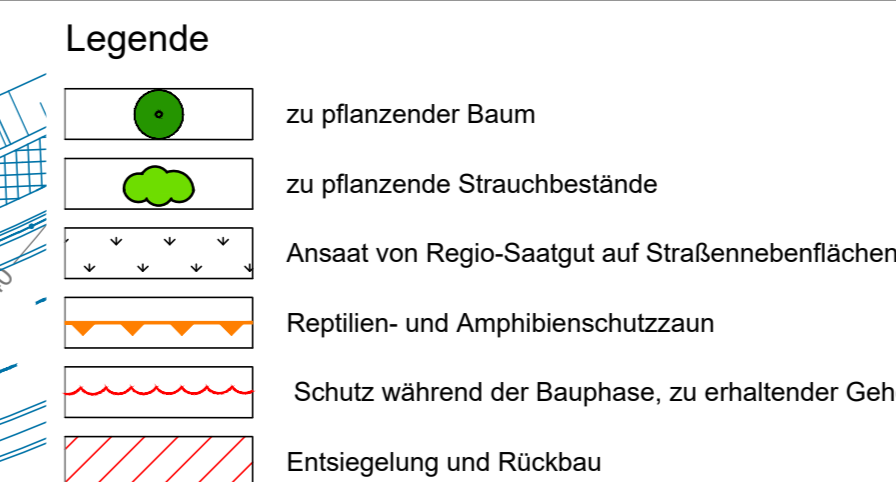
Legende

zu pflanzender Baum

zu pflanzende Strauchbestände

Ansaat von Regio-Saatgut auf Straßennebenflächen

Reptilien- und Amphibienschutzzaun

Schutz während der Bauphase, zu erhaltender Geh

Entsiegelung und Rückbau